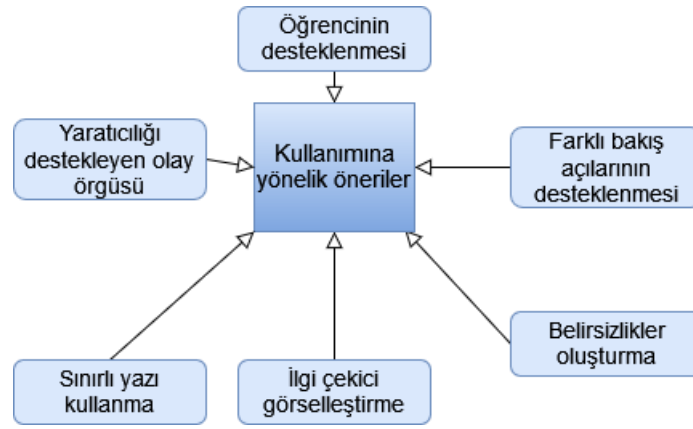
Öğrencinin desteklenmesi

Yaratıcılığı destekleyen olay örgüsü

Kullanımına yönelik öneriler

Farklı bakış açılarının desteklenmesi

Belirsizlikler oluşturma

Sınırlı yazı kullanma

İlgi çekici görselleştirme